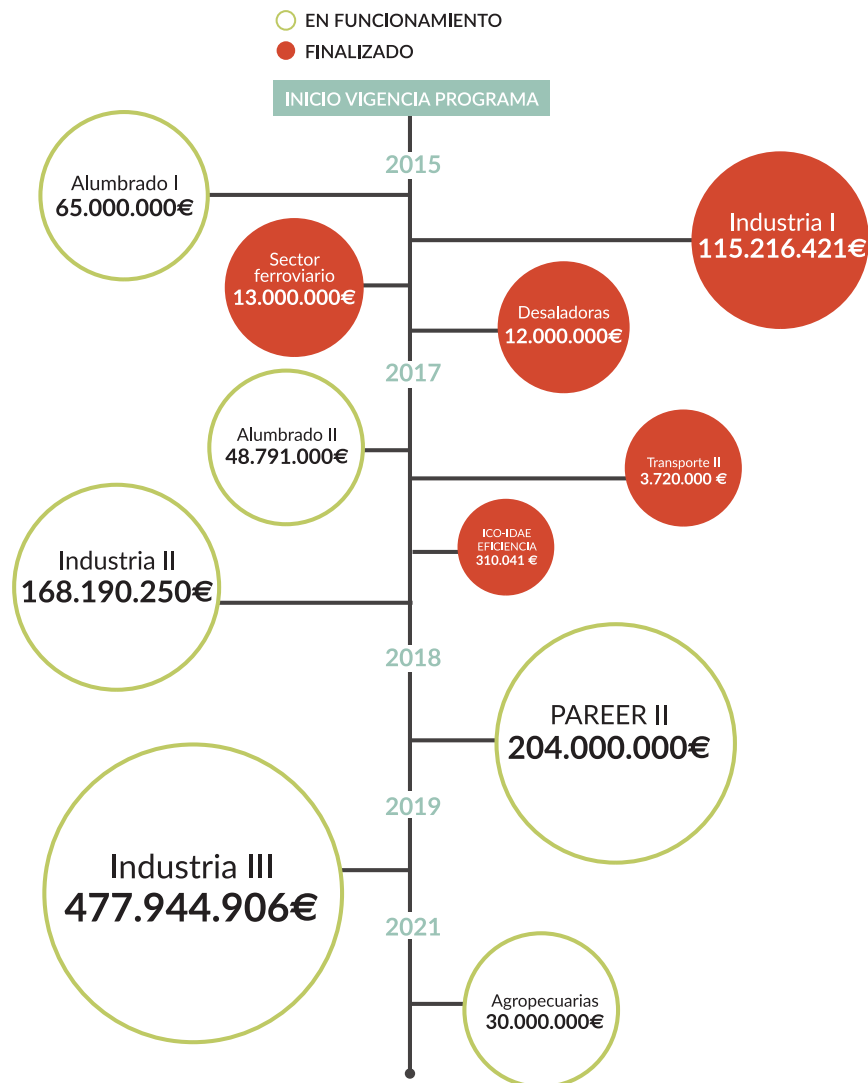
EN FUNCIONAMIENTO
FINALIZADO

INICIO VIGENCIA PROGRAMA

2015

Alumbrado I
65.000.000€

Industria I
115.216.421€

Sector ferroviario
13.000.000€

Desaladoras
12.000.000€

2017

Alumbrado II
48.791.000€

Transporte II
3.720.000 €

ICO-IDAE EFICIENCIA
310.041 €

Industria II
168.190.250€

2018

PAREER II
204.000.000€

2019

Industria III
477.944.906€

2021

Agropecuarias
30.000.000€